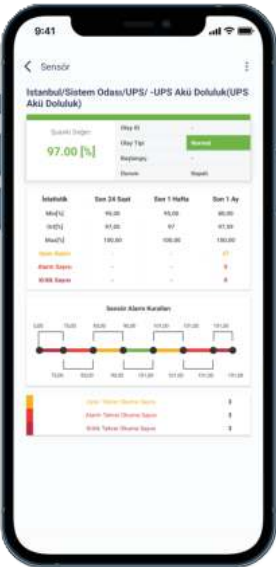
9:41

Sensör

İstanbul/Sistem Odası/UPS/ -UPS Akü Doluluk(UPS Akü Doluluk)

Şuanki Değer
97.00 [%]

| Olay ID | - |
|---|---|
| Olay Tipi | Normal |
| Başlangıç | - |
| Durum | Kapalı |

| İstatistik | Son 24 Saat | Son 1 Hafta | Son 1 Ay |
|---|---|---|---|
| Min[%] | 95.00 | 95.00 | 80.00 |
| Ort[%] | 97.00 | 97 | 97.00 |
| Max[%] | 100.00 | 100.00 | 100.00 |
| Uyarı Sayısı | - | - | 27 |
| Alarm Sayısı | - | - | 8 |
| Kritik Sayısı | - | - | 8 |

Sensör Alarm Kuralları

0.00 70.00 90.00 95.00 101.00 101.00 101.00
70.00 90.00 95.00 101.00 101.00 101.00 101.00

Uyarı Tekrar Oluşma Sayısı 3
Alarm Tekrar Oluşma Sayısı 3
Kritik Tekrar Oluşma Sayısı 3